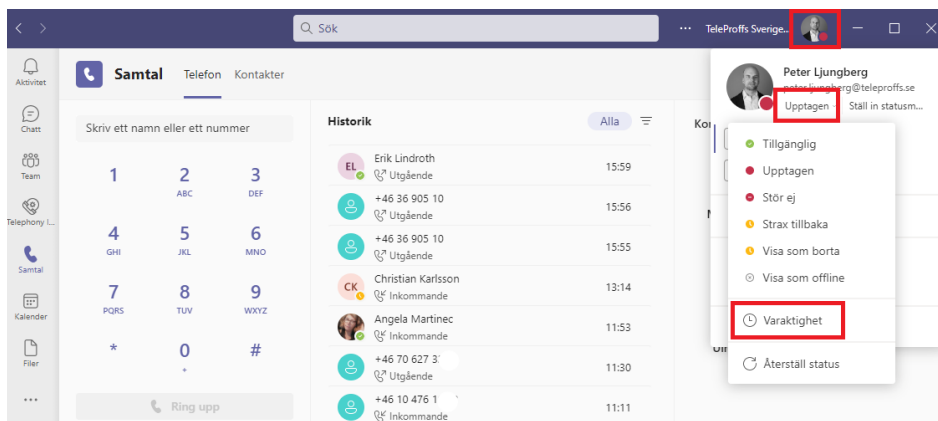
Sök

TeleProffs Sverige...

Aktivitet

Chatt

Team

Telephony I...

Samtal

Kalender

Filer

...

Samtal Telefon Kontakter

Skriv ett namn eller ett nummer

| 1 | 2 ABC | 3 DEF |
|---|---|---|
| 4 GHI | 5 JKL | 6 MNO |
| 7 PQRS | 8 TUV | 9 WXYZ |
| * | 0 + | # |

Ring upp

Historik Alla

EL Erik Lindroth Utgående 15:59

+46 36 905 10 Utgående 15:56

+46 36 905 10 Utgående 15:55

CK Christian Karlsson Inkommande 13:14

Angela Martinec Inkommande 11:53

+46 70 627 3 Utgående 11:30

+46 10 476 1 Inkommande 11:11

Ko

Peter Ljungberg

peter.ljungberg@teleproffs.se

Upptagen Ställ in statusm...

Tillgänglig

Upptagen

Stör ej

Strax tillbaka

Visa som borta

Visa som offline

Varaktighet

Återställ status